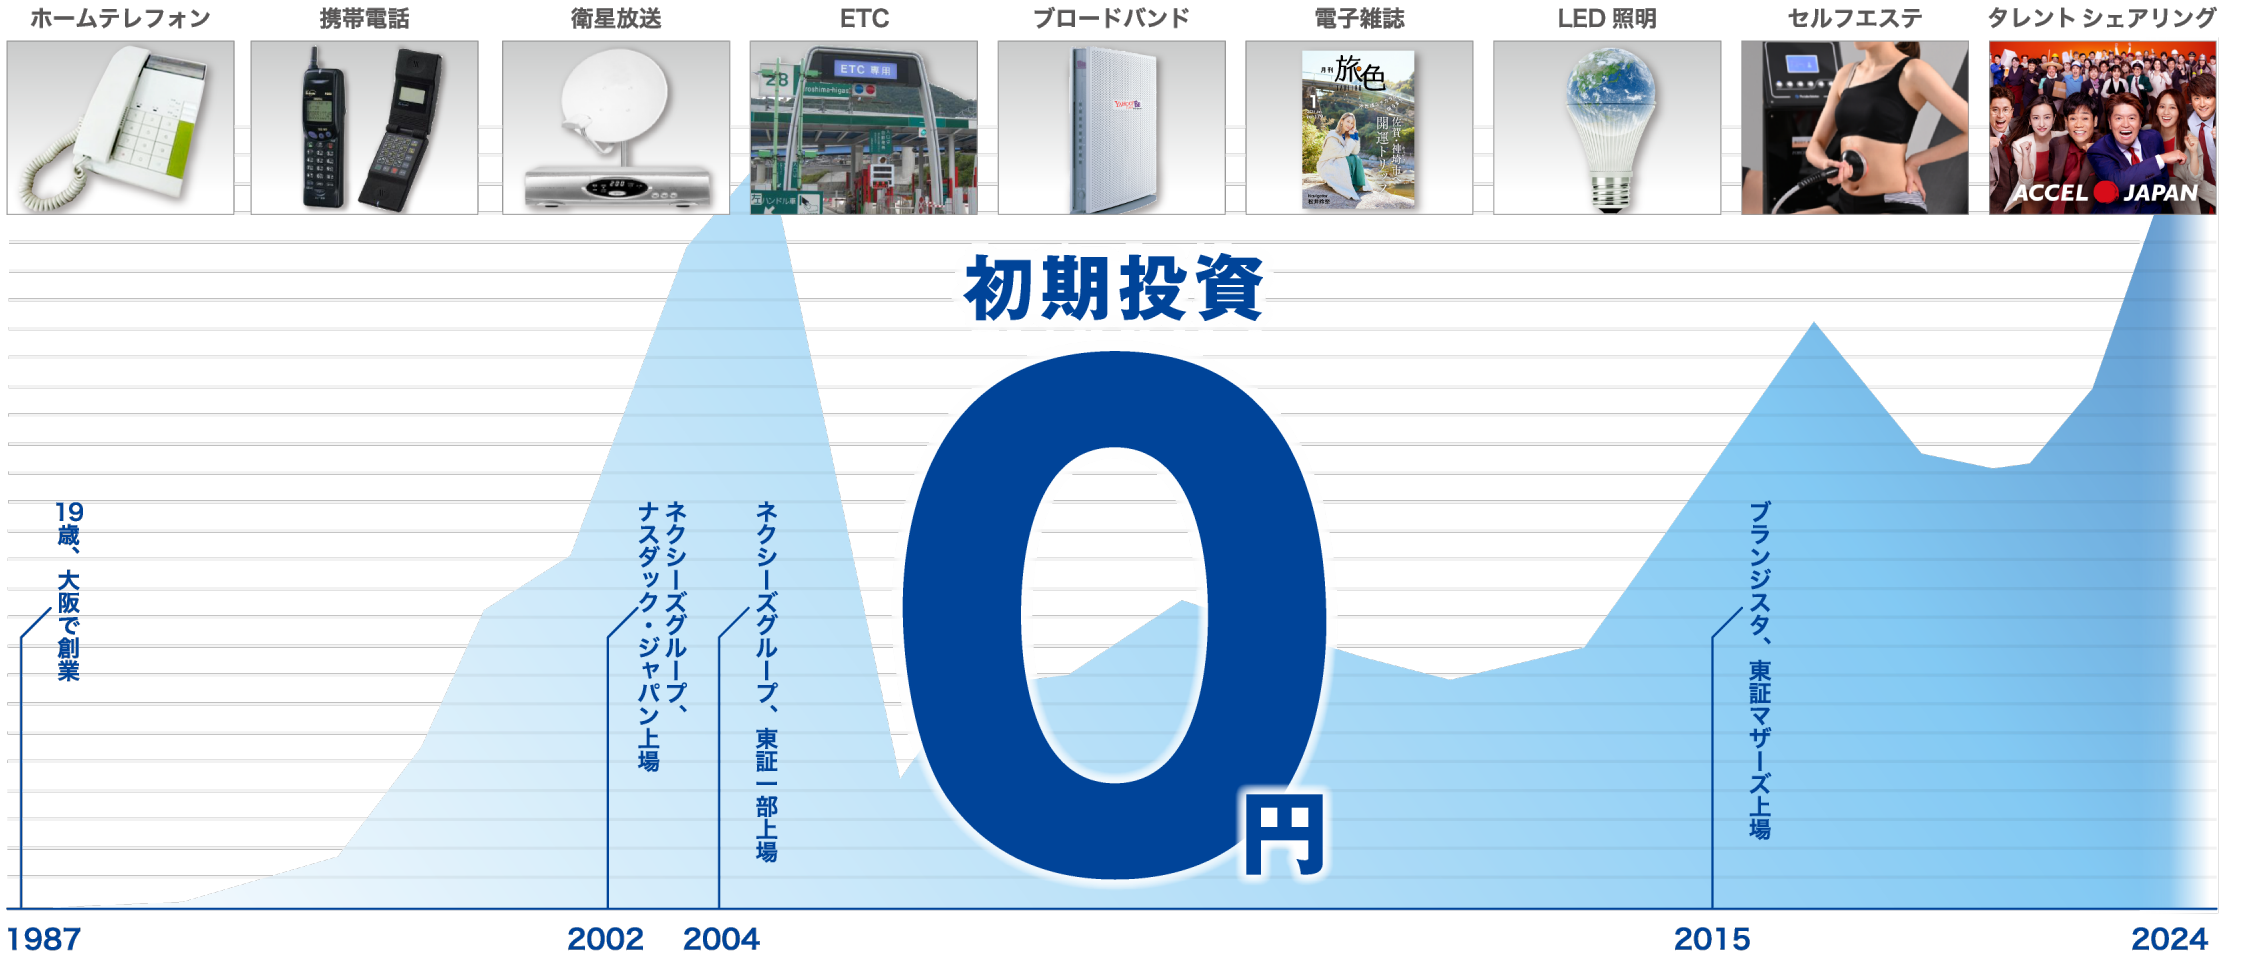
ホームテレフォン

携帯電話

衛星放送

ETC

ブロードバンド

電子雑誌

LED 照明

セルフエステ

タレント シェアリング

ETC 専用

旅色

ACCEL JAPAN

初期投資

0円

19歳、大阪で創業

ネクシーズグループ、ナスダック・ジャパン上場

ネクシーズグループ、東証一部上場

ブランジスタ、東証マザーズ上場

1987

2002

2004

2015

2024